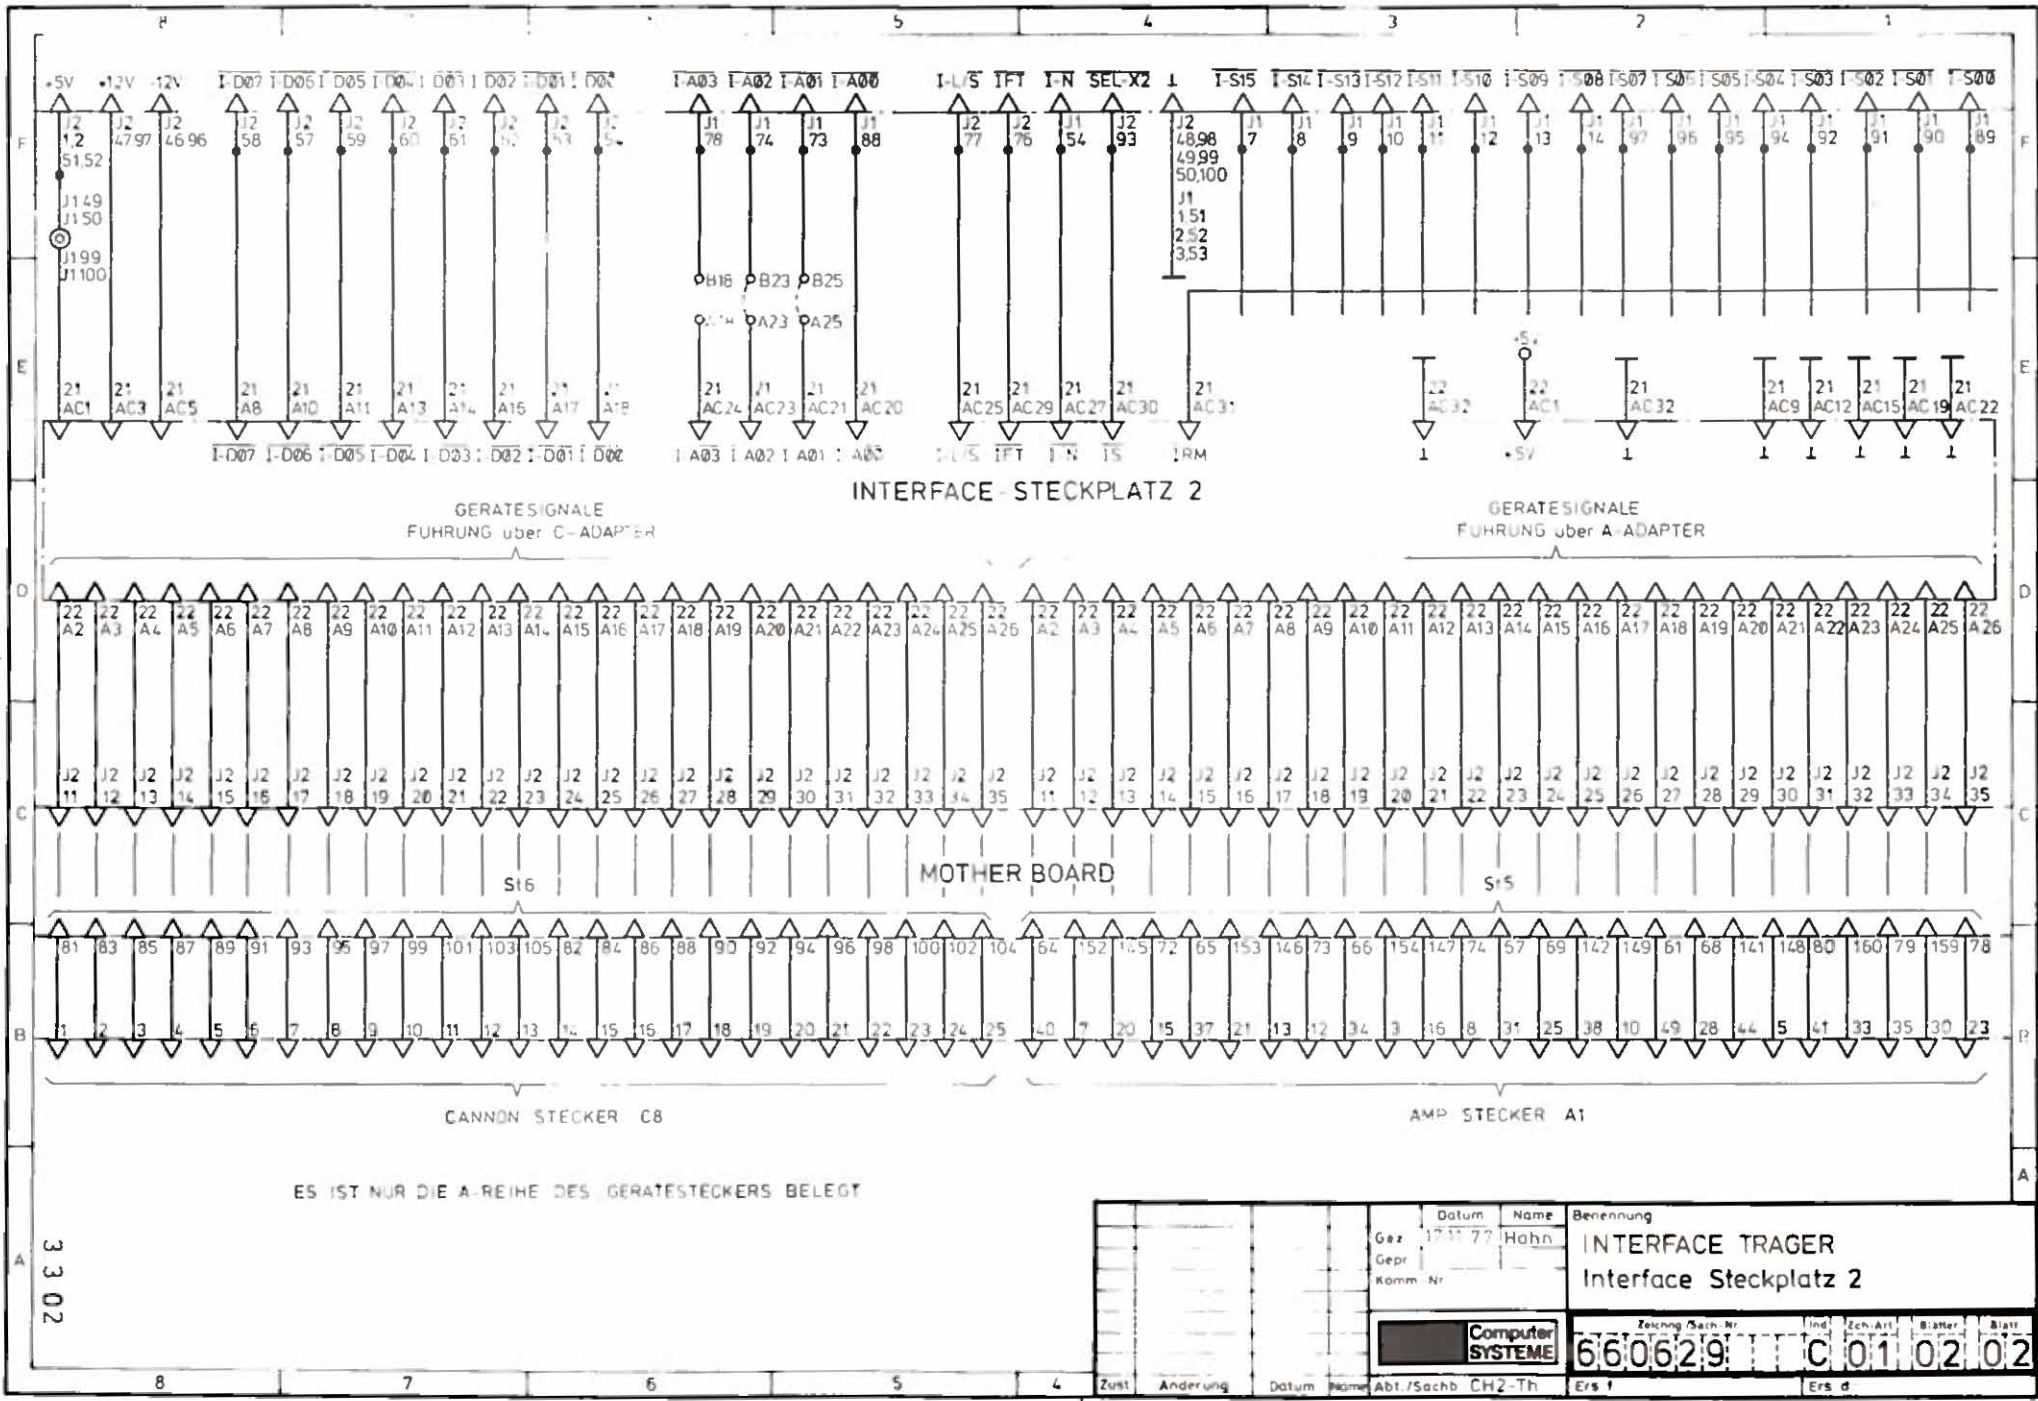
8 5 4 3 2 1

+5V +12V -12V $\overline{I-D07}$ $\overline{I-D06}$ $\overline{I-D05}$ $\overline{I-D04}$ $\overline{I-D03}$ $\overline{I-D02}$ $\overline{I-D01}$ $\overline{I-D00}$ $\overline{I-A03}$ $\overline{I-A02}$ $\overline{I-A01}$ $\overline{I-A00}$ I-L/S $\overline{IFT}$ $\overline{I-N}$ SEL-X2 ⊥ $\overline{I-S15}$ $\overline{I-S14}$ $\overline{I-S13}$ $\overline{I-S12}$ $\overline{I-S11}$ $\overline{I-S10}$ $\overline{I-S09}$ $\overline{I-S08}$ $\overline{I-S07}$ $\overline{I-S06}$ $\overline{I-S05}$ $\overline{I-S04}$ $\overline{I-S03}$ $\overline{I-S02}$ $\overline{I-S01}$ $\overline{I-S00}$

J2 1,2 51,52 J2 47,97 J2 46,96 J2 58 J2 57 J2 59 J2 60 J2 61 J2 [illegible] J2 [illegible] J2 54 J1 78 J1 74 J1 73 J1 88 J2 77 J2 76 J1 54 J2 93 J2 48,98 49,99 50,100 J1 1,51 2,52 3,53 J1 7 J1 8 J1 9 J1 10 J1 11 J1 12 J1 13 J1 14 J1 97 J1 96 J1 95 J1 94 J1 92 J1 91 J1 90 J1 89

J1 49 J1 50 J1 99 J1 100

B18 B23 B25 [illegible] A23 A25 +5V

21 AC1 21 AC3 21 AC5 21 A8 21 A10 21 A11 21 A13 21 A14 21 A15 21 A17 21 A18 21 AC24 21 AC23 21 AC21 21 AC20 21 AC25 21 AC29 21 AC27 21 AC30 21 AC31 22 AC32 22 AC1 21 AC32 21 AC9 21 AC12 21 AC15 21 AC19 21 AC22

$\overline{I-D07}$ $\overline{I-D06}$ $\overline{I-D05}$ $\overline{I-D04}$ $\overline{I-D03}$ $\overline{I-D02}$ $\overline{I-D01}$ $\overline{I-D00}$ I-A03 I-A02 I-A01 I-A00 I-L/S $\overline{IFT}$ $\overline{I-N}$ $\overline{IS}$ IRM ⊥ +5V ⊥ ⊥ ⊥ ⊥ ⊥ ⊥

INTERFACE-STECKPLATZ 2

GERATESIGNALE FUHRUNG uber C-ADAPTER

GERATESIGNALE FUHRUNG uber A-ADAPTER

22 A2 22 A3 22 A4 22 A5 22 A6 22 A7 22 A8 22 A9 22 A10 22 A11 22 A12 22 A13 22 A14 22 A15 22 A16 22 A17 22 A18 22 A19 22 A20 22 A21 22 A22 22 A23 22 A24 22 A25 22 A26 22 A2 22 A3 22 A4 22 A5 22 A6 22 A7 22 A8 22 A9 22 A10 22 A11 22 A12 22 A13 22 A14 22 A15 22 A16 22 A17 22 A18 22 A19 22 A20 22 A21 22 A22 22 A23 22 A24 22 A25 22 A26

J2 11 J2 12 J2 13 J2 14 J2 15 J2 16 J2 17 J2 18 J2 19 J2 20 J2 21 J2 22 J2 23 J2 24 J2 25 J2 26 J2 27 J2 28 J2 29 J2 30 J2 31 J2 32 J2 33 J2 34 J2 35 J2 11 J2 12 J2 13 J2 14 J2 15 J2 16 J2 17 J2 18 J2 19 J2 20 J2 21 J2 22 J2 23 J2 24 J2 25 J2 26 J2 27 J2 28 J2 29 J2 30 J2 31 J2 32 J2 33 J2 34 J2 35

S16 MOTHER BOARD S15

81 83 85 87 89 91 93 95 97 99 101 103 105 82 84 86 88 90 92 94 96 98 100 102 104 64 152 145 72 65 153 146 73 66 154 147 74 57 69 142 149 61 68 141 148 80 160 79 159 78

1 2 3 4 5 6 7 8 9 10 11 12 13 14 15 16 17 18 19 20 21 22 23 24 25 40 7 20 15 37 21 13 12 34 3 16 8 31 25 38 10 49 28 44 5 41 33 35 30 23

CANNON STECKER C8

AMP STECKER A1

ES IST NUR DIE A-REIHE DES GERATESTECKERS BELEGT

3302

| | Datum | Name | Benennung |
|---|---|---|---|
| Gez | 17.11.77 | Hahn | INTERFACE TRAGER |
| Gepr | | | Interface Steckplatz 2 |
| Komm Nr | | | |

Computer SYSTEME

Zeichng./Sach-Nr 660629 Ind C Zch-Art 01 Blatter 02 Blatt 02

Zust Anderung Datum Name Abt./Sachb CH2-Th Ers f Ers d

8 7 6 5 4